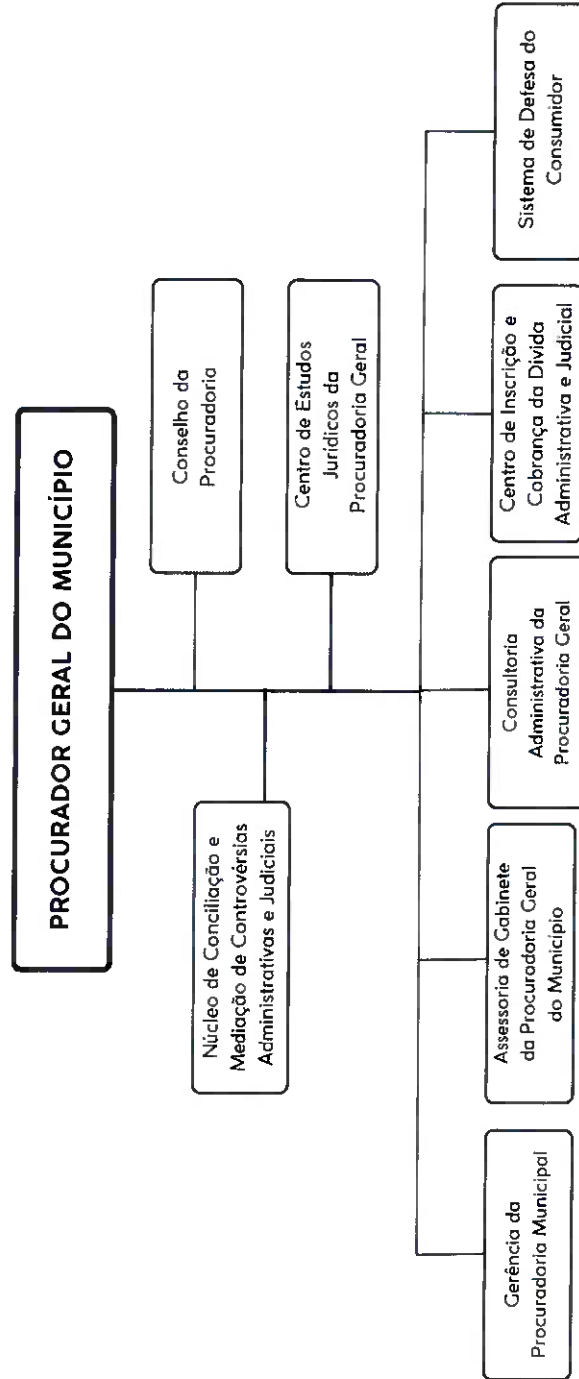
PROCURADOR GERAL DO MUNICÍPIO

Conselho da Procuradoria

Centro de Estudos Jurídicos da Procuradoria Geral

Núcleo de Conciliação e Mediação de Controvérsias Administrativas e Judiciais

Gerência da Procuradoria Municipal

Assessoria de Gabinete da Procuradoria Geral do Município

Consultoria Administrativa da Procuradoria Geral

Centro de Inscrição e Cobrança da Dívida Administrativa e Judicial

Sistema de Defesa do Consumidor